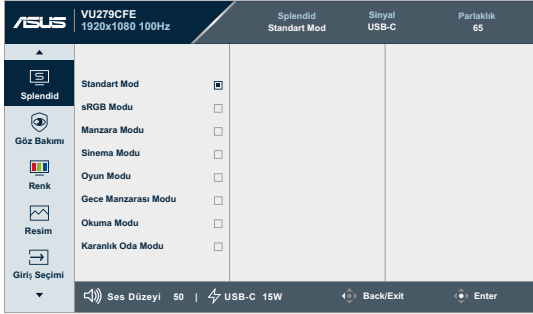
ASUS
VU279CFE
1920x1080 100Hz

Splendid
Standart Mod

Sinyal
USB-C

Parlaklık
65

Splendid

Göz Bakımı

Renk

Resim

Giriş Seçimi

Standart Mod
sRGB Modu
Manzara Modu
Sinema Modu
Oyun Modu
Gece Manzarası Modu
Okuma Modu
Karanlık Oda Modu

Ses Düzeyi 50 | USB-C 15W

Back/Exit

Enter